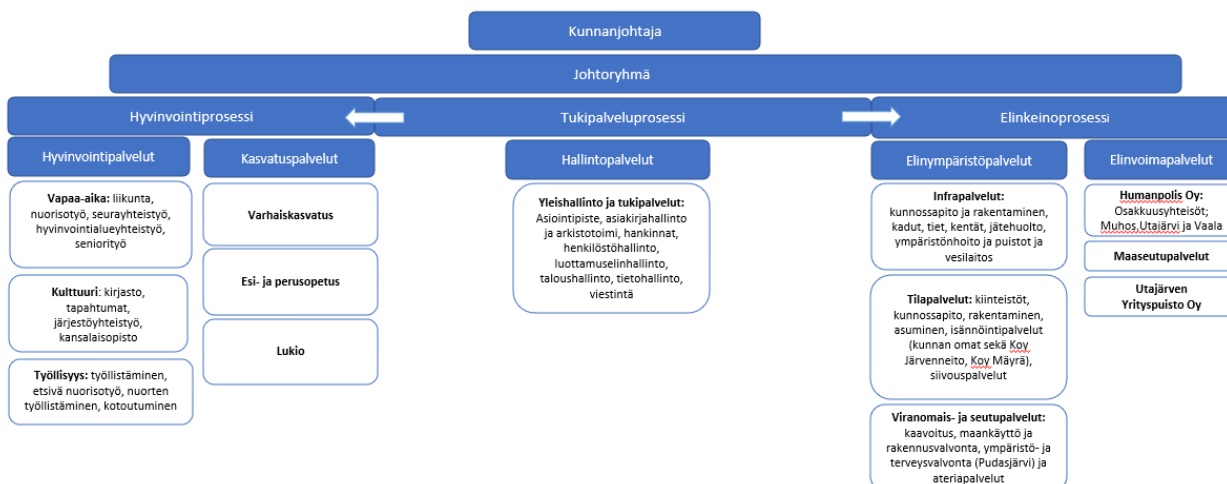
Kunnanjohtaja

Johtoryhmä

Hyvinvointiprosessi

Tukipalveluprosessi

Elinkeinoprosessi

Hyvinvointipalvelut

Vapaa-aika: liikunta, nuorisotyö, seurayhteistyö, hyvinvointialueyhteistyö, seniorityö

Kulttuuri: kirjasto, tapahtumat, järjestöyhteistyö, kansalaisopisto

Työllisyys: työllistäminen, etsivä nuorisotyö, nuorten työllistäminen, kotoutuminen

Kasvatuspalvelut

Varhaiskasvatus

Esi- ja perusopetus

Lukio

Hallintopalvelut

Yleishallinto ja tukipalvelut: Asiointipiste, asiakirjahallinto ja arkistotoimi, hankinnat, henkilöstöhallinto, luottamuselinhallinto, taloushallinto, tietohallinto, viestintä

Elinympäristöpalvelut

Infrapalvelut: kunnossapito ja rakentaminen, kadut, tiet, kentät, jätehuolto, ympäristönhoito ja puistot ja vesilaitos

Tilapalvelut: kiinteistöt, kunnossapito, rakentaminen, asuminen, isännöintipalvelut (kunnan omat sekä Koy Järvenneito, Koy Mäyrä), siivouspalvelut

Viranomais- ja seutupalvelut: kaavoitus, maankäyttö ja rakennusvalvonta, ympäristö- ja terveysvalvonta (Pudasjärvi) ja ateriapalvelut

Elinvoimapalvelut

Humanpolis Oy: Osakkuusyhteisöt; Muhos,Utajärvi ja Vaala

Maaseutupalvelut

Utajärven Yrityspuisto Oy